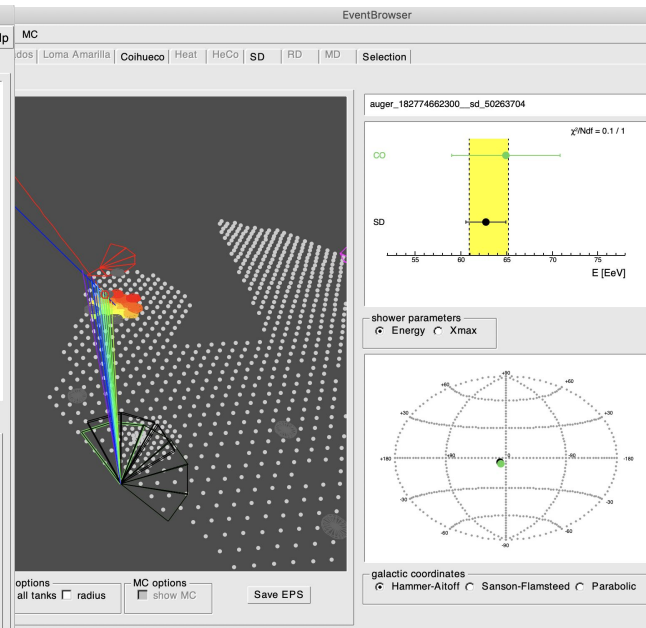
EventBrowser

lp MC

ados Loma Amarilla Coihueco Heat HeCo SD RD MD Selection

auger_182774662300__sd_50263704

$\chi^2$/Ndf = 0.1 / 1

CO

SD

55 60 65 70 75

E [EeV]

shower parameters

Energy Xmax

+90

+60

+60

+30

+30

+180

180

0

-180

-30

-30

-60

-60

-90

galactic coordinates

Hammer-Aitoff Sanson-Flamsteed Parabolic

options

all tanks radius

MC options

show MC

Save EPS